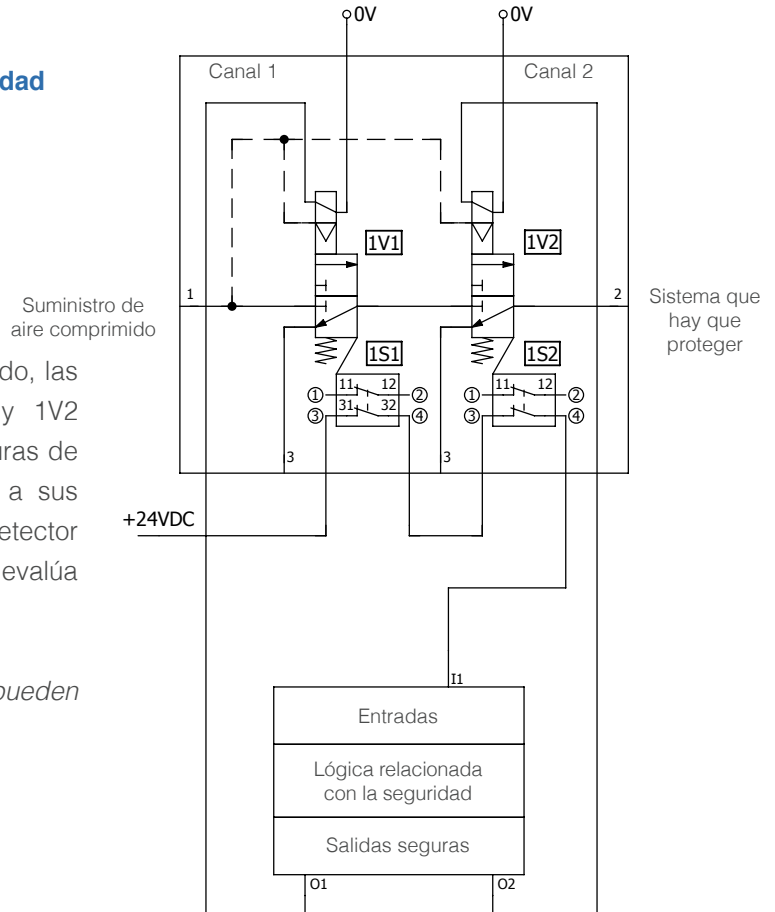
dad

do, las y 1V2 uras de a sus etector evalúa

pueden

0V

0V

Canal 1

Canal 2

1V1

1V2

Suministro de aire comprimido

1

2

Sistema que hay que proteger

1S1

1S2

① 11 12 ②
③ 31 32 ④

① 11 12 ②
③ ④

3

3

+24VDC

I1

Entradas

Lógica relacionada con la seguridad

Salidas seguras

O1

O2